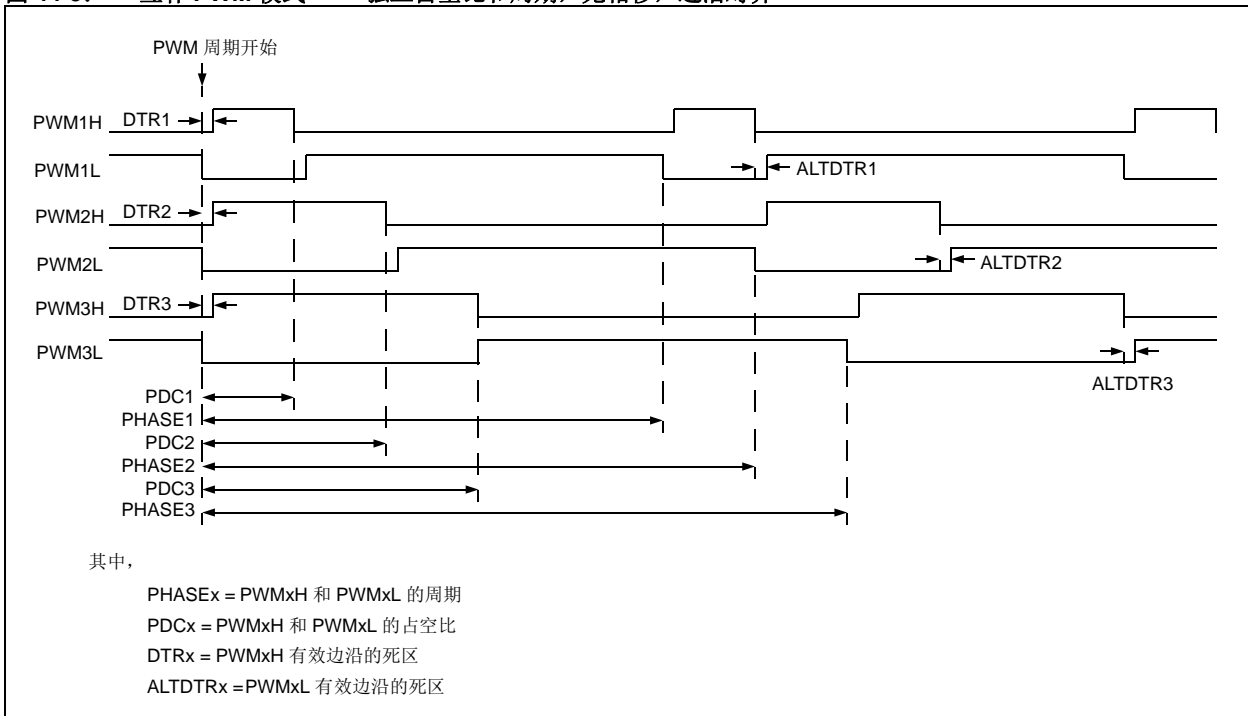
PWM 周期开始

PWM1H DTR1

PWM1L ALTDTR1

PWM2H DTR2

PWM2L ALTDTR2

PWM3H DTR3

PWM3L ALTDTR3

PDC1
PHASE1
PDC2
PHASE2
PDC3
PHASE3

其中，

PHASEx = PWMxH 和 PWMxL 的周期
PDCx = PWMxH 和 PWMxL 的占空比
DTRx = PWMxH 有效边沿的死区
ALTDTRx =PWMxL 有效边沿的死区